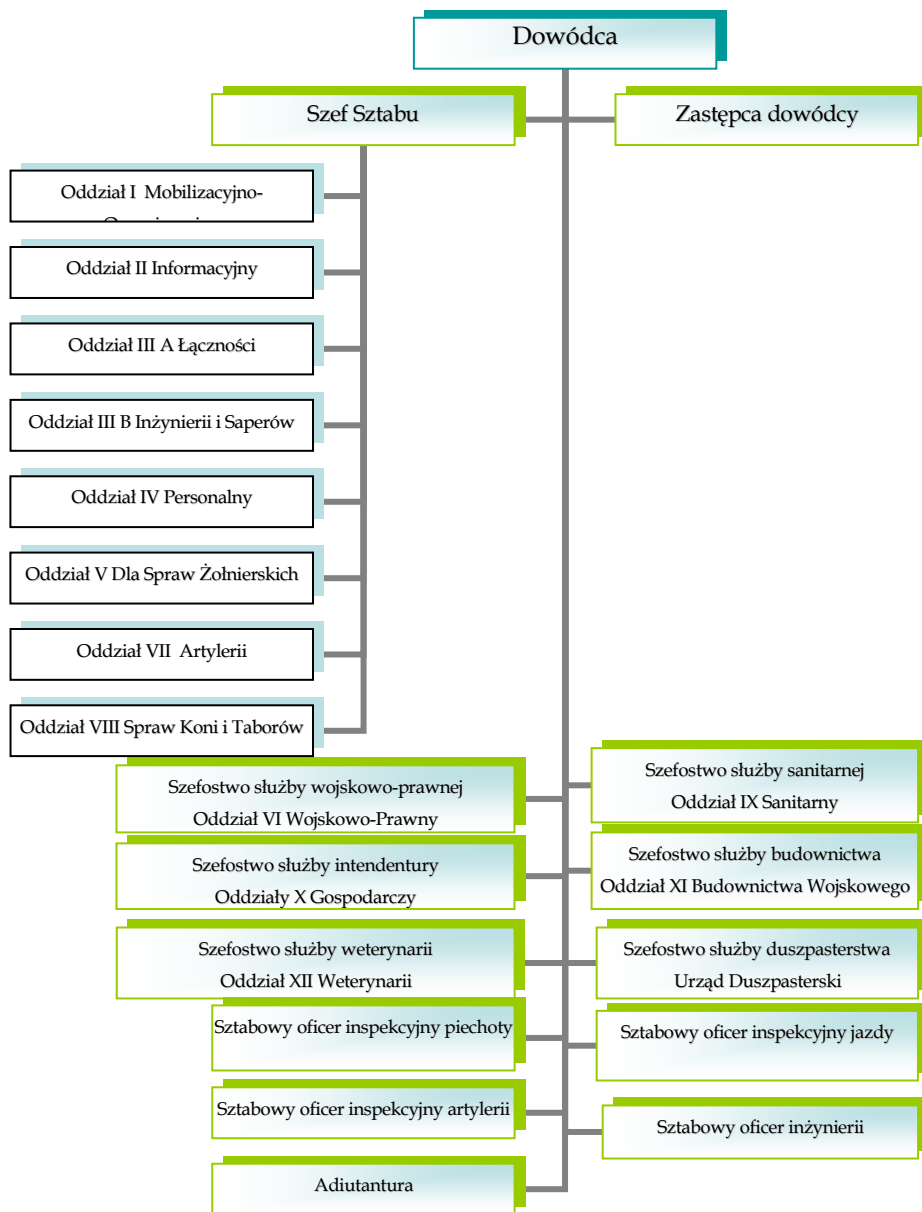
Dowódca

Szef Sztabu

Zastępca dowódcy

Oddział I Mobilizacyjno-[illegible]

Oddział II Informacyjny

Oddział III A Łączności

Oddział III B Inżynierii i Saperów

Oddział IV Personalny

Oddział V Dla Spraw Żołnierskich

Oddział VII Artylerii

Oddział VIII Spraw Koni i Taborów

Szefostwo służby wojskowo-prawnej Oddział VI Wojskowo-Prawny

Szefostwo służby sanitarnej Oddział IX Sanitarny

Szefostwo służby intendentury Oddziały X Gospodarczy

Szefostwo służby budownictwa Oddział XI Budownictwa Wojskowego

Szefostwo służby weterynarii Oddział XII Weterynarii

Szefostwo służby duszpasterstwa Urząd Duszpasterski

Sztabowy oficer inspekcyjny piechoty

Sztabowy oficer inspekcyjny jazdy

Sztabowy oficer inspekcyjny artylerii

Sztabowy oficer inżynierii

Adiutantura